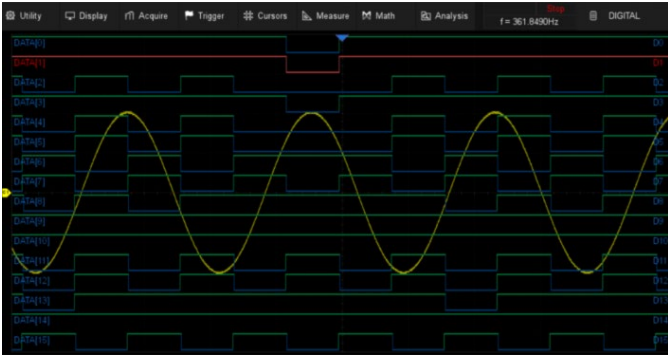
Utility Display Acquire Trigger Cursors Measure Math Analysis Stop f = 361.8490Hz DIGITAL

DATA[0] D0
DATA[1] D1
DATA[2] D2
DATA[3] D3
DATA[4] D4
DATA[5] D5
DATA[6] D6
DATA[7] D7
DATA[8] D8
DATA[9] D9
DATA[10] D10
DATA[11] D11
DATA[12] D12
DATA[13] D13
DATA[14] D14
DATA[15] D15